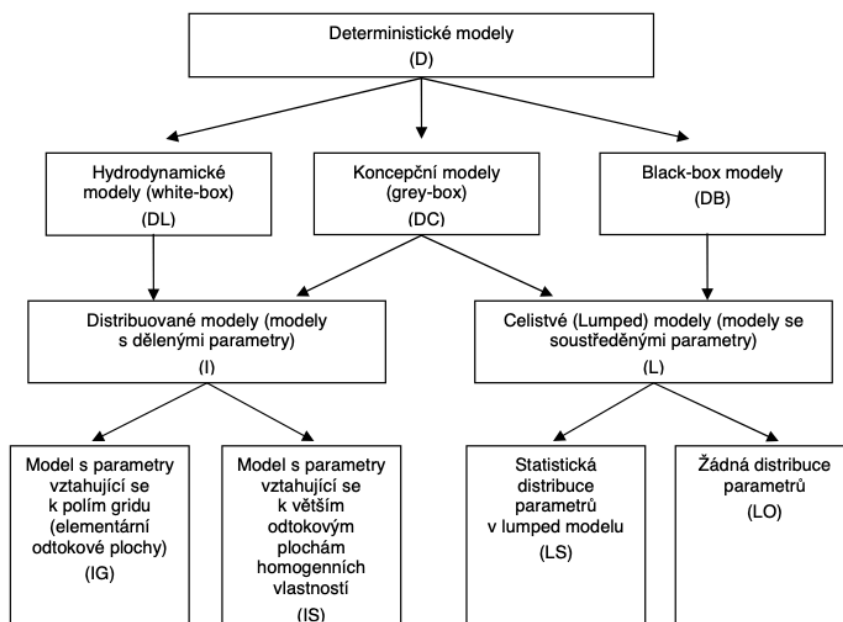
Deterministické modely
(D)

Hydrodynamické modely (white-box)
(DL)

Koncepční modely (grey-box)
(DC)

Black-box modely
(DB)

Distribuované modely (modely s dělenými parametry)
(I)

Celistvé (Lumped) modely (modely se soustředěnými parametry)
(L)

Model s parametry vztahující se k polím gridu (elementární odtokové plochy)
(IG)

Model s parametry vztahující se k větším odtokovým plochám homogenních vlastností
(IS)

Statistická distribuce parametrů v lumped modelu
(LS)

Žádná distribuce parametrů
(LO)